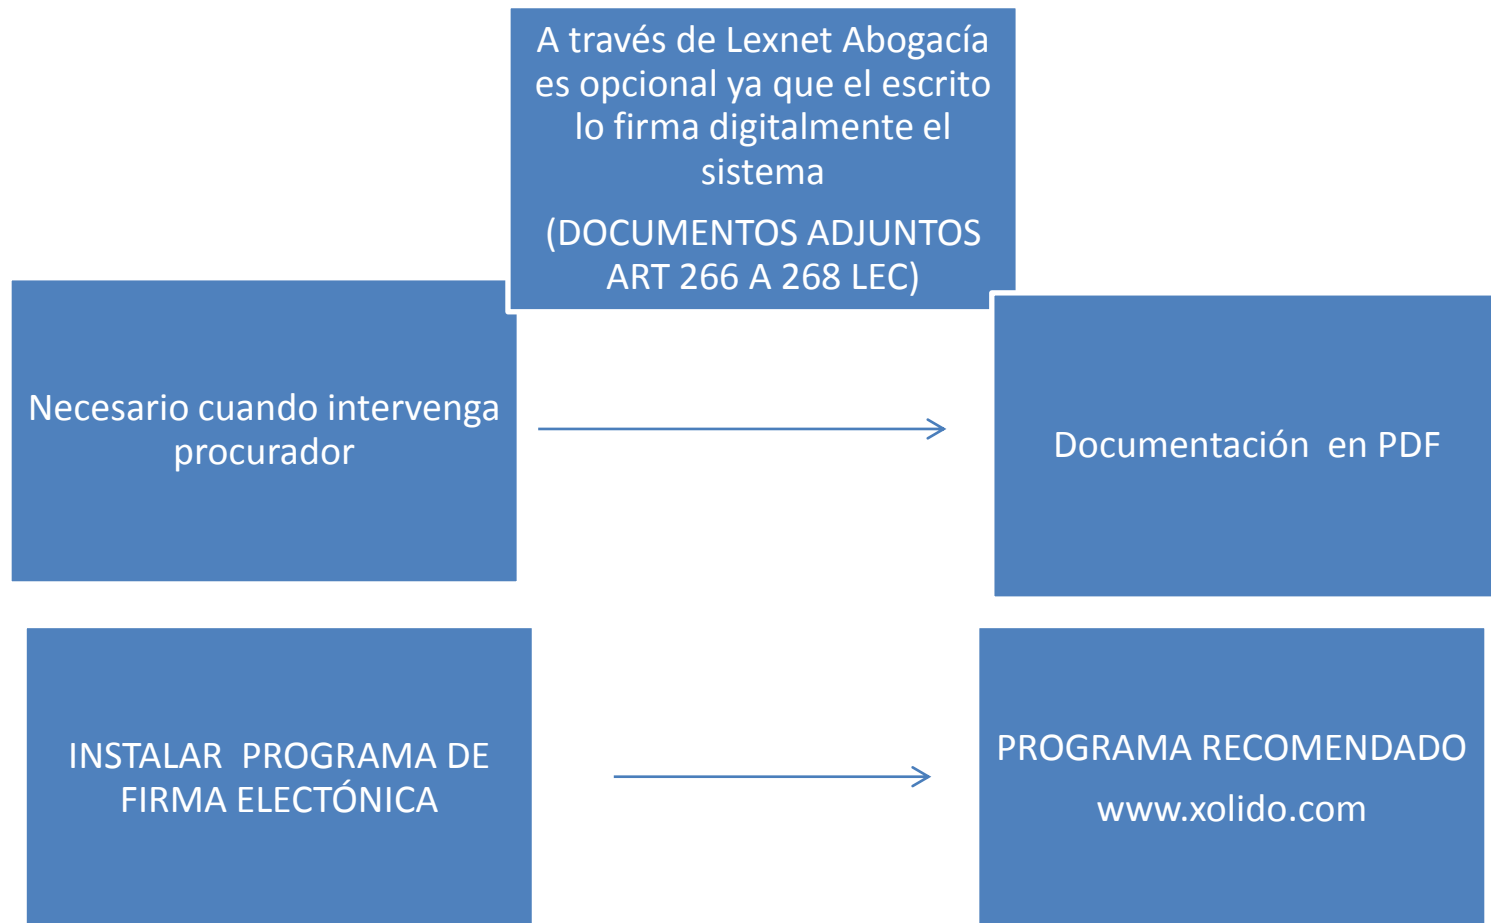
A través de Lexnet Abogacía es opcional ya que el escrito lo firma digitalmente el sistema

(DOCUMENTOS ADJUNTOS ART 266 A 268 LEC)

Necesario cuando intervenga procurador

Documentación en PDF

INSTALAR PROGRAMA DE FIRMA ELECTÓNICA

PROGRAMA RECOMENDADO

www.xolido.com